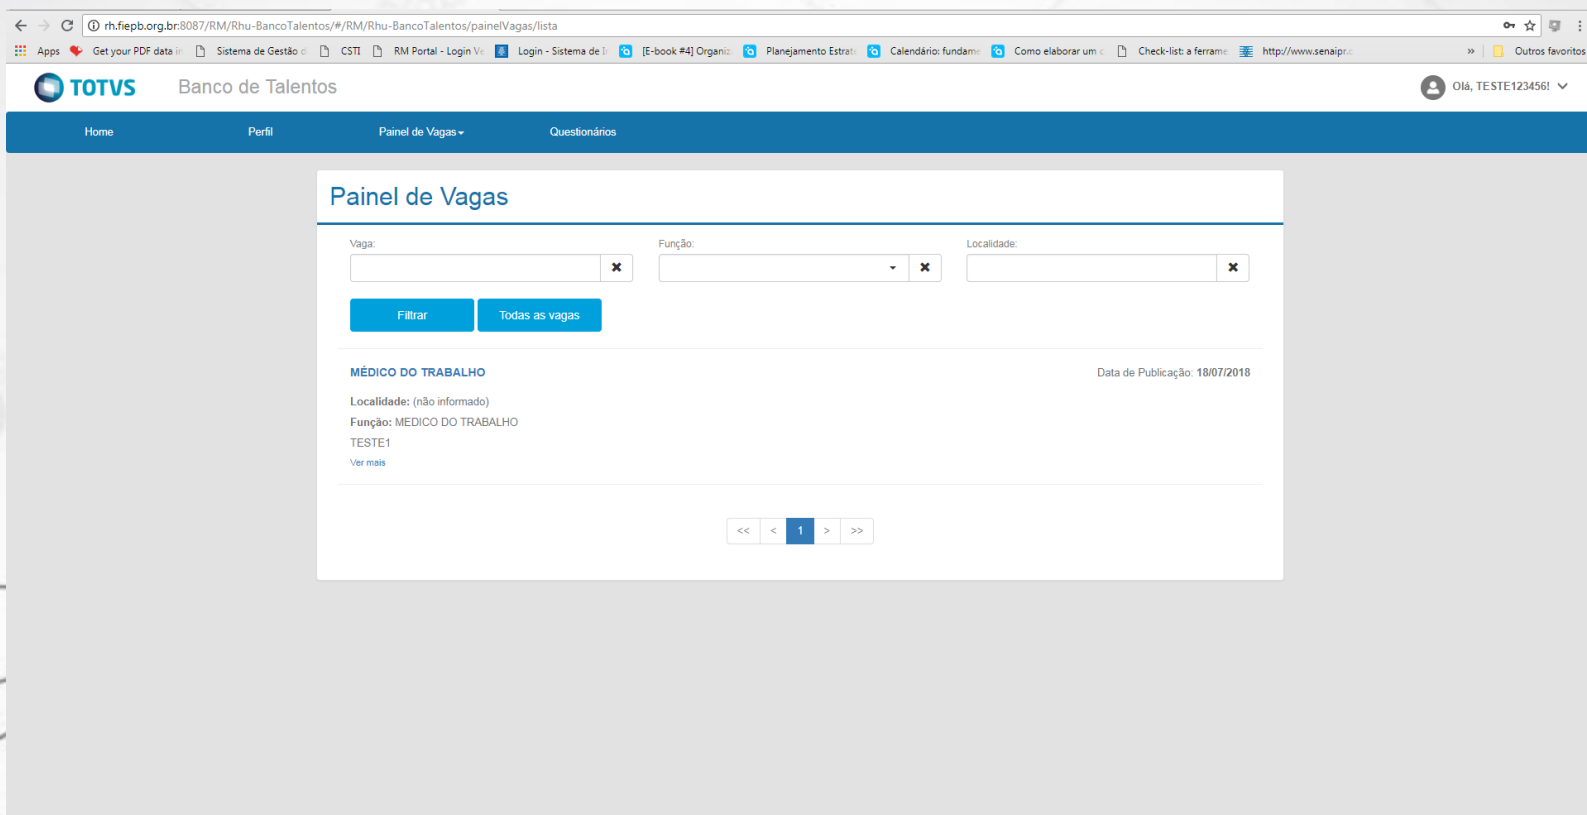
rh.fiepb.org.br:8087/RM/Rhu-BancoTalentos/#/RM/Rhu-BancoTalentos/painelVagas/lista

Apps Get your PDF data in Sistema de Gestão d CSTI RM Portal - Login Ve Login - Sistema de I [E-book #4] Organiz Planejamento Estrat Calendário: fundame Como elaborar um c Check-list: a ferrame http://www.senaipr.c » Outros favoritos

TOTVS Banco de Talentos

Olá, TESTE123456!

Home Perfil Painel de Vagas Questionários

Painel de Vagas

Vaga:

Função:

Localidade:

Filtrar Todas as vagas

MÉDICO DO TRABALHO

Data de Publicação: 18/07/2018

Localidade: (não informado)

Função: MEDICO DO TRABALHO

TESTE1

Ver mais

<< < 1 > >>